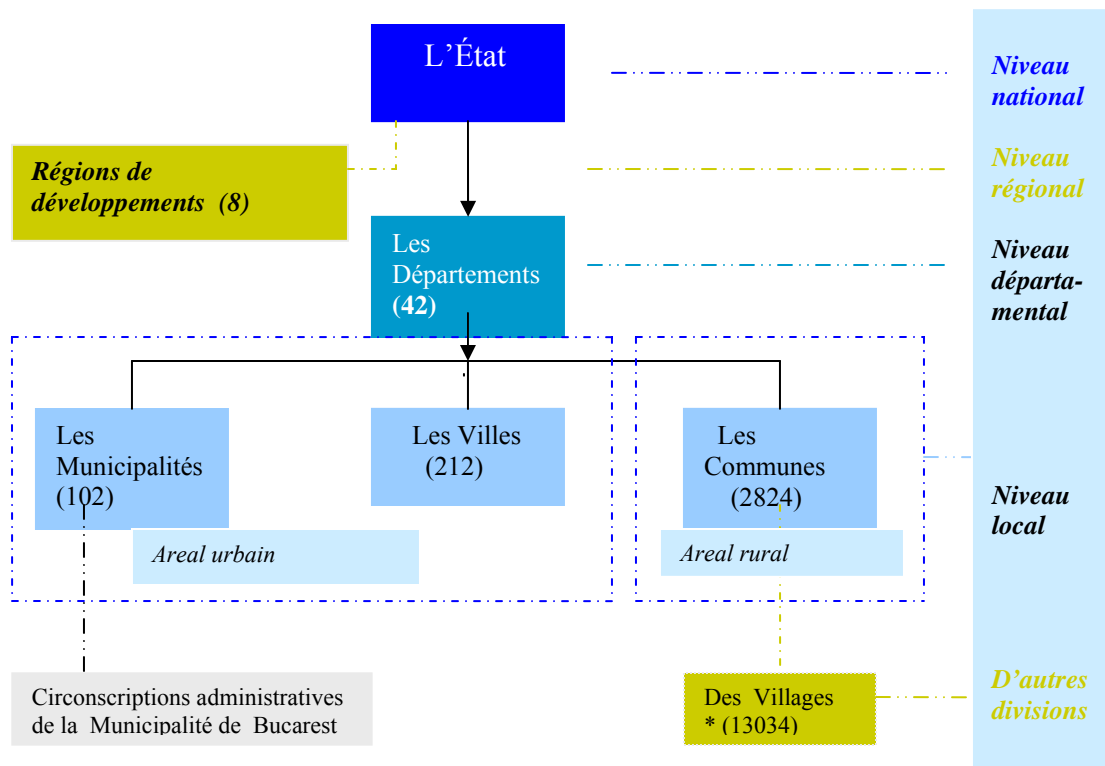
L'État

Régions de développements (8)

Les Départements (42)

Les Municipalités (102)

Les Villes (212)

Les Communes (2824)

Areal urbain

Areal rural

Circonscriptions administratives de la Municipalité de Bucarest

Des Villages * (13034)

Niveau national

Niveau régional

Niveau départamental

Niveau local

D'autres divisions